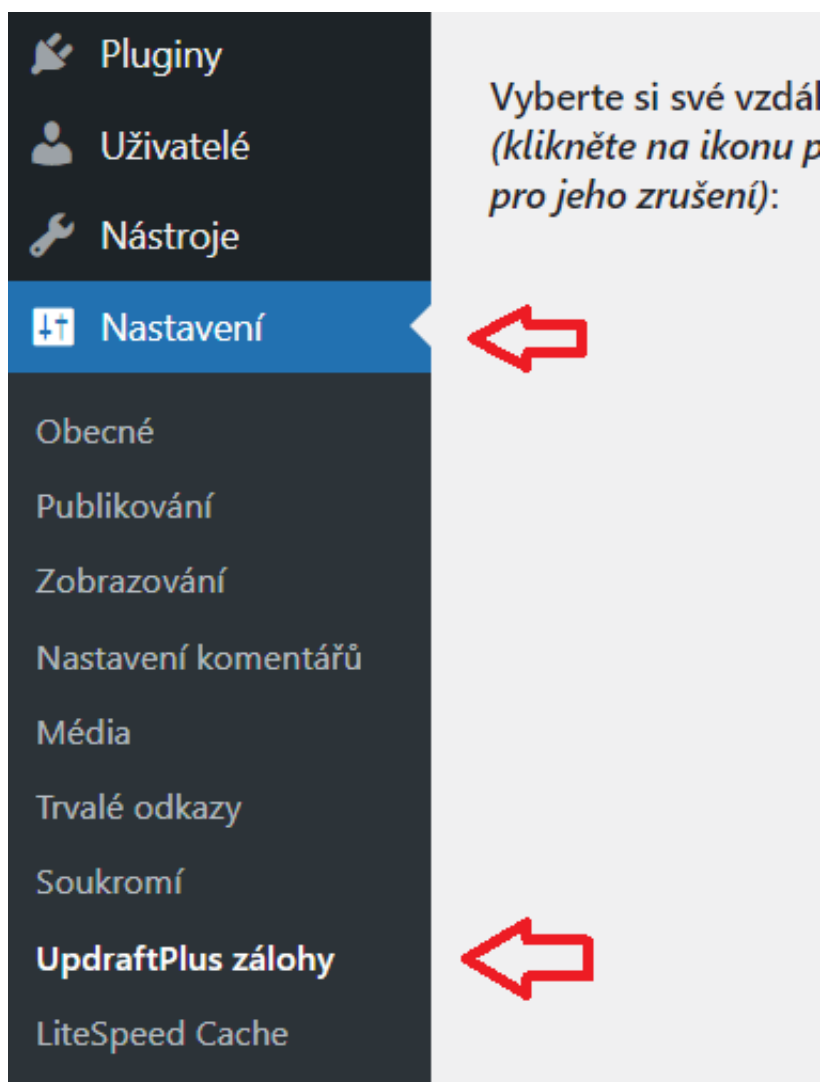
Pluginy
Uživatelé
Nástroje
Nastavení
Obecné
Publikování
Zobrazování
Nastavení komentářů
Média
Trvalé odkazy
Soukromí
UpdraftPlus zálohy
LiteSpeed Cache

Vyberte si své vzdál
*(klikněte na ikonu p
pro jeho zrušení)*: